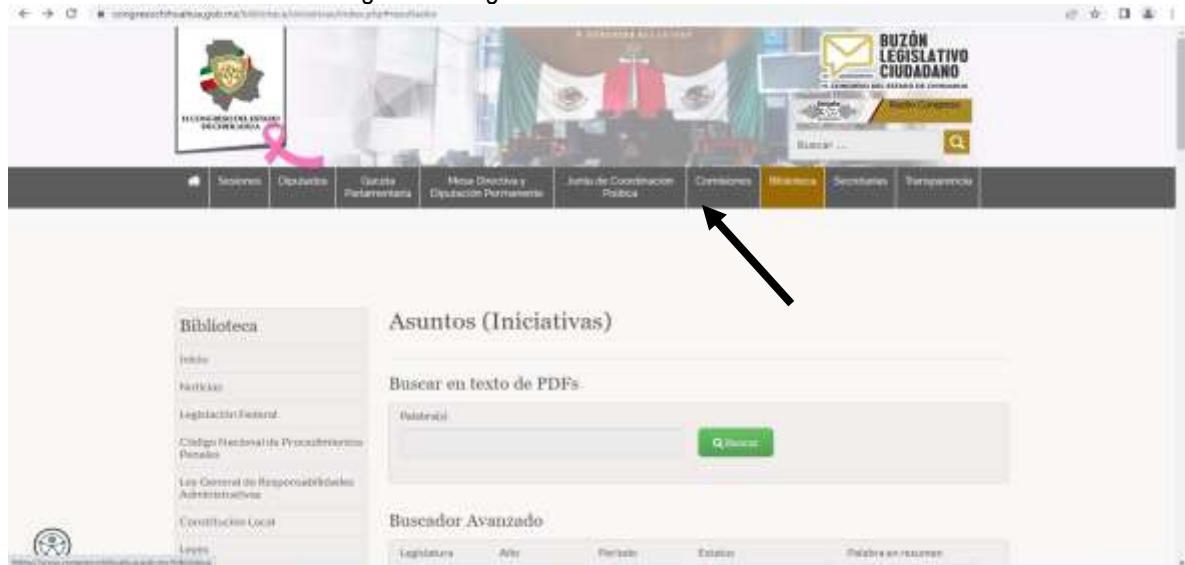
congresochihuahua.gob.mx/biblioteca/iniciativas/index.php?resultados

H. CONGRESO DEL ESTADO DE CHIHUAHUA

BUZÓN LEGISLATIVO CIUDADANO

Buscar ...

Sesiones Diputados Gaceta Parlamentaria Mesa Directiva y Diputación Permanente Junta de Coordinación Política Comisiones Biblioteca Secretarías Transparencia

Biblioteca

Inicio

Noticias

Legislación Federal

Código Nacional de Procedimientos Penales

Ley General de Responsabilidades Administrativas

Constitución Local

Leyes

Asuntos (Iniciativas)

Buscar en texto de PDFs

Palabra(s)

Buscar

Buscador Avanzado

Legislatura Año Periodo Estatus Palabra en resumen